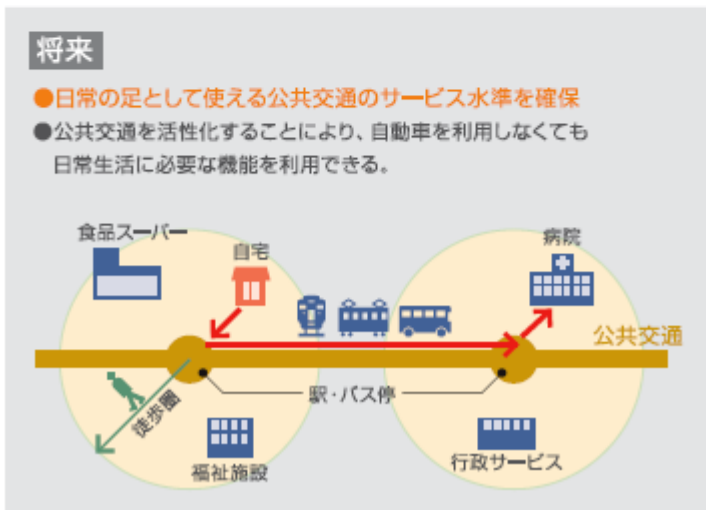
将来

●日常の足として使える公共交通のサービス水準を確保

●公共交通を活性化することにより、自動車を利用しなくても日常生活に必要な機能を利用できる。

食品スーパー

自宅

病院

公共交通

徒歩圏

駅・バス停

福祉施設

行政サービス